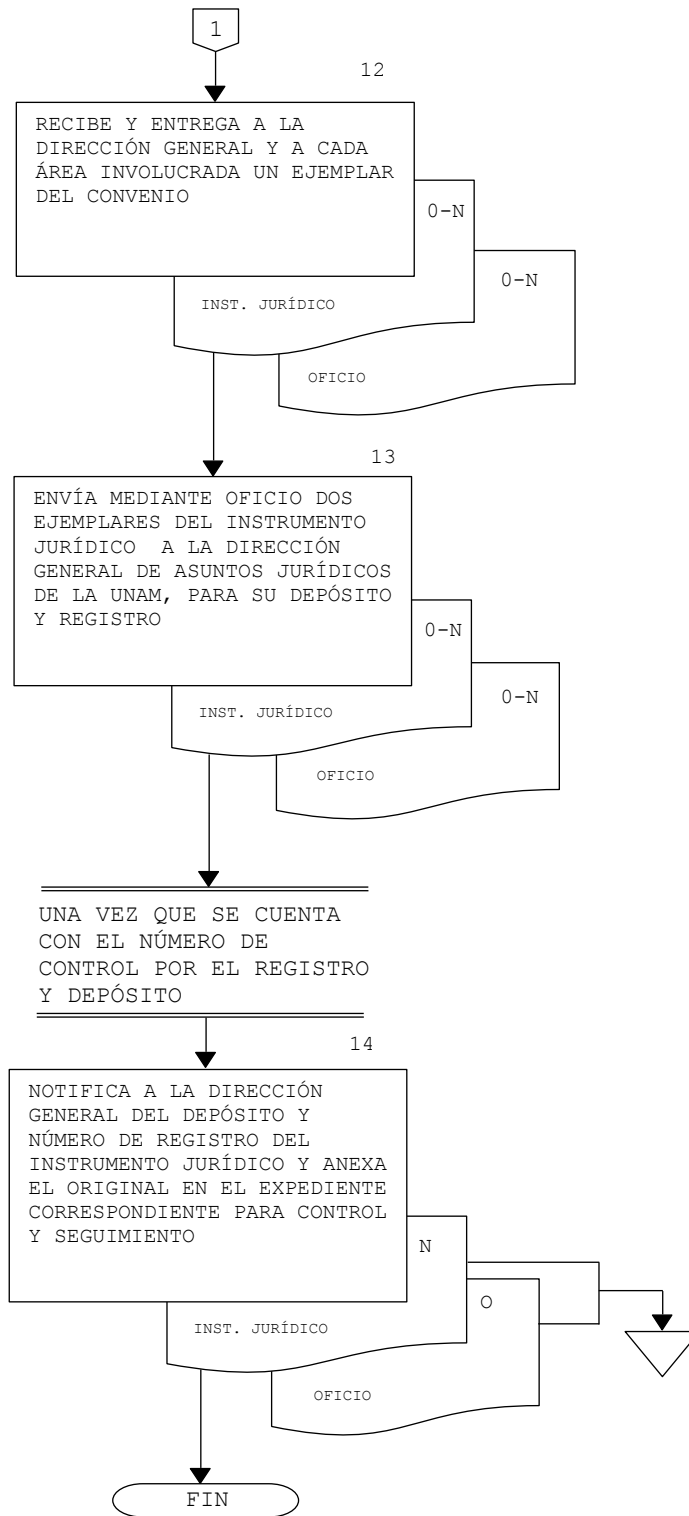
1

12

RECIBE Y ENTREGA A LA DIRECCIÓN GENERAL Y A CADA ÁREA INVOLUCRADA UN EJEMPLAR DEL CONVENIO

0-N

0-N

INST. JURÍDICO

OFICIO

13

ENVÍA MEDIANTE OFICIO DOS EJEMPLARES DEL INSTRUMENTO JURÍDICO A LA DIRECCIÓN GENERAL DE ASUNTOS JURÍDICOS DE LA UNAM, PARA SU DEPÓSITO Y REGISTRO

0-N

0-N

INST. JURÍDICO

OFICIO

UNA VEZ QUE SE CUENTA CON EL NÚMERO DE CONTROL POR EL REGISTRO Y DEPÓSITO

14

NOTIFICA A LA DIRECCIÓN GENERAL DEL DEPÓSITO Y NÚMERO DE REGISTRO DEL INSTRUMENTO JURÍDICO Y ANEXA EL ORIGINAL EN EL EXPEDIENTE CORRESPONDIENTE PARA CONTROL Y SEGUIMIENTO

N

O

INST. JURÍDICO

OFICIO

FIN